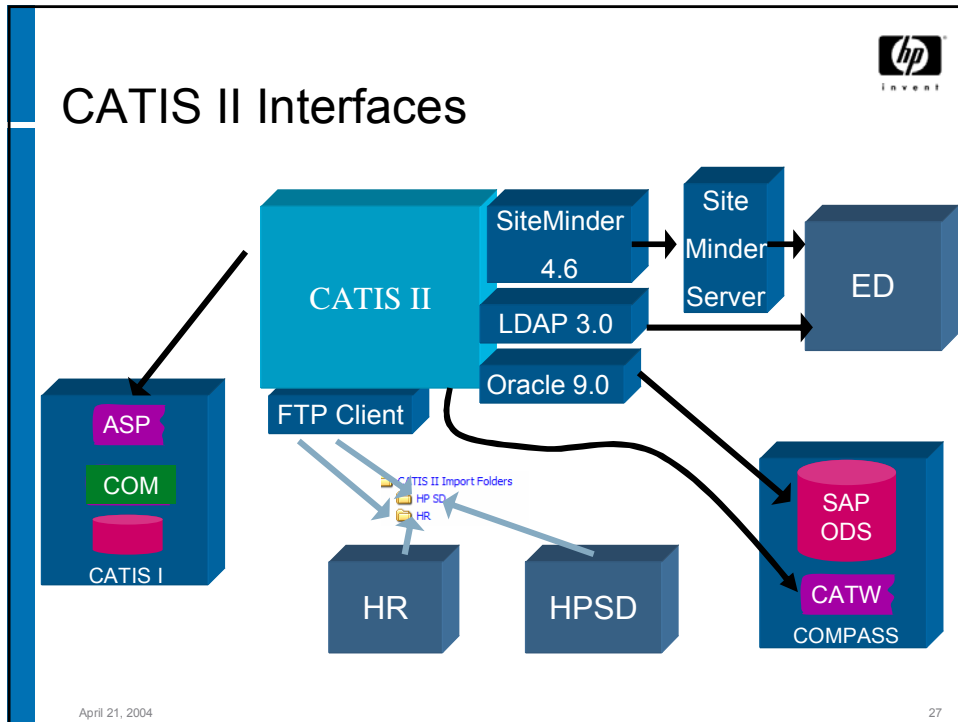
hp
invent

CATIS II Interfaces

CATIS II

SiteMinder 4.6

Site Minder Server

ED

LDAP 3.0

Oracle 9.0

FTP Client

ASP

COM

CATIS I

CATIS II Import Folders
HP SD
HR

HR

HPSD

SAP ODS

CATW

COMPASS

April 21, 2004

27